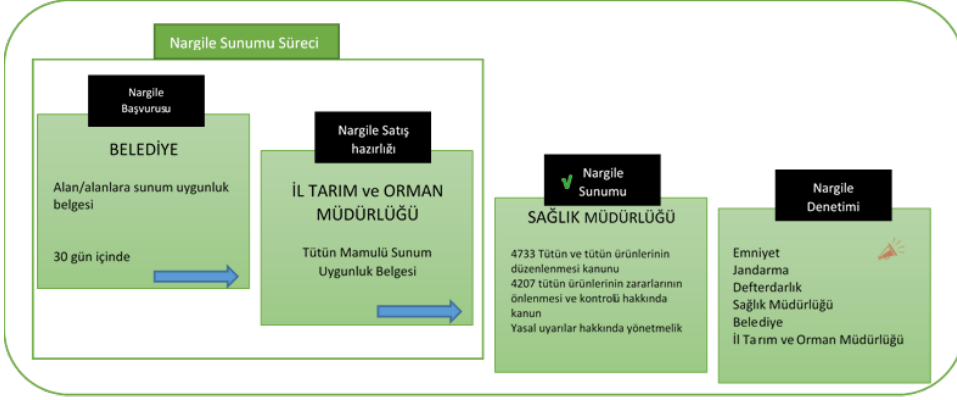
Nargile Sunumu Süreci

Nargile Başvurusu

BELEDİYE

Alan/alanlara sunum uygunluk belgesi

30 gün içinde

Nargile Satış hazırlığı

İL TARIM ve ORMAN MÜDÜRLÜĞÜ

Tütün Mamulü Sunum Uygunluk Belgesi

Nargile Sunumu

SAĞLIK MÜDÜRLÜĞÜ

4733 Tütün ve tütün ürünlerinin düzenlenmesi kanunu
4207 tütün ürünlerinin zararlarının önlenmesi ve kontroli hakkında kanun
Yasal uyarılar hakkında yönetmelik

Nargile Denetimi

Emniyet
Jandarma
Defterdarlık
Sağlık Müdürlüğü
Belediye
İl Tarım ve Orman Müdürlüğü